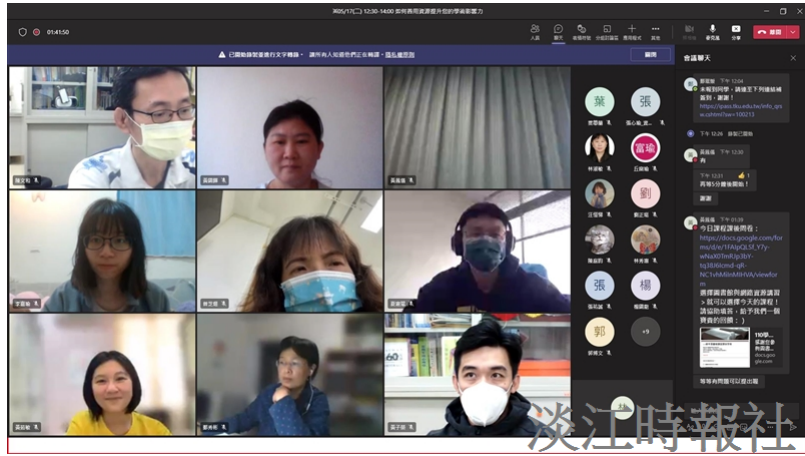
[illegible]05/17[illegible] 12:30 - 14:00 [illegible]

01:41:50

人員 聊天 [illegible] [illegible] 其他 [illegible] 分享 離開

已開啟轉錄進行文字轉錄。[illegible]

關閉

會議聊天

下午 12:04
未報到同學，請填寫下列連結補簽到，謝謝！
https://pass.tku.edu.tw/info_qrs.ashx?sw=100213

下午 12:26 錄製已開始

下午 12:30
有

下午 12:31
再等5分鐘後開始！

謝謝

下午 01:39
今日課程課後問卷：
https://docs.google.com/forms/d/e/1FAIpQLSf_YTy-sNaX0TmRUp3bY-tq38i6icmd-qR-NC1vhMXmMHVA/viewform
填寫回饋有助於網路資源讀書會，就可以選擇今天的課程！請協助填寫，給予我們一個寶貴的回饋：）

110學...
docs.google.com

等等有問題可以提出喔

葉 張 富瑜 劉 楊 郭 +9

淡江時報社